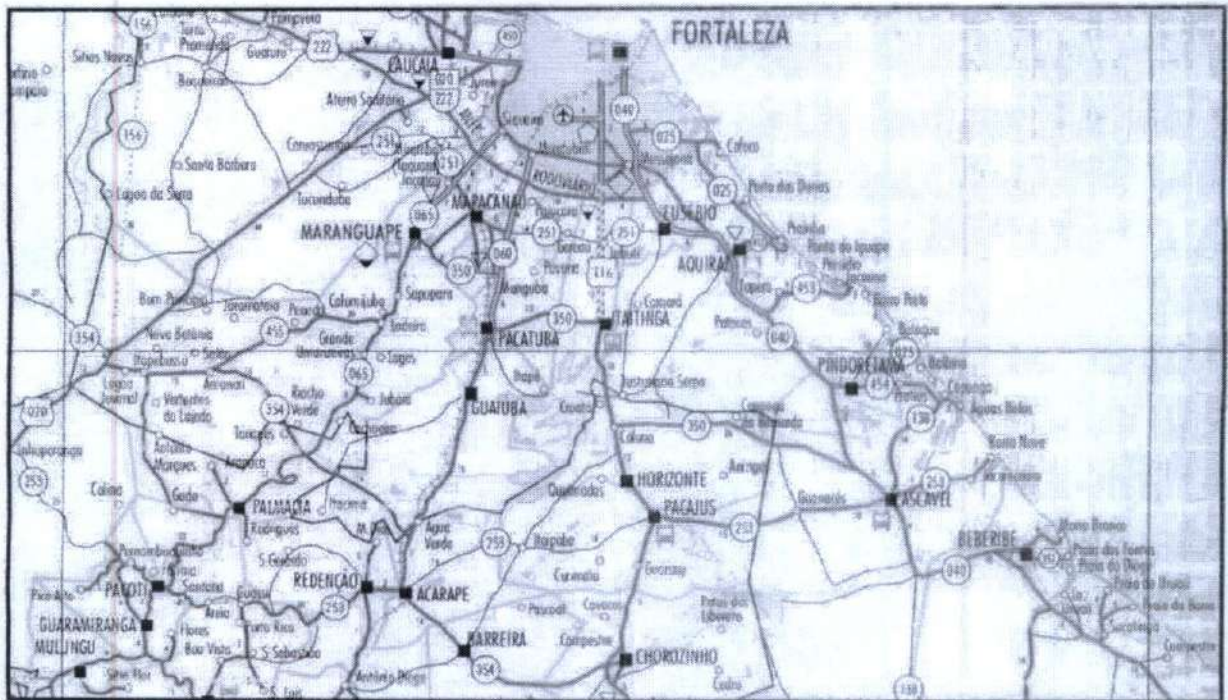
FORTALEZA
CAUCAIA
222
020
222
156
Sítios Novos
Caucaia
Guararu
Bucuituba
Catuana
Taíba
Jurema
Santa Bárbara
Lagoa do Sítio
156
Tucunduba
MARANGUAPE
MARACANAÚ
065
251
060
350
EUSÉBIO
AQUIRAZ
025
040
Iguape
453
Prainha
Porto das Dunas
Mangabeira
PACATUBA
350
ITAITINGA
116
Pacoti
Lages
065
455
Tanque
354
020
253
GUAIUBA
354
Tanques
Jubaia
350
HORIZONTE
PACAJUS
253
CASCAVEL
PINDORETAMA
454
Caponga
Águas Belas
Barra Nova
BEBERIBE
040
Morro Branco
Praia das Fontes
Praia do Uruaú
PALMÁCIA
Guaiúba
REDENÇÃO
253
ACARAPE
BARREIRA
354
CHOROZINHO
PACOTI
GUARAMIRANGA
MULUNGU
Água Verde
Itapebussu
Coluna
Serra
Antônio Diogo
São Sebastião
Santana
Areia
Flores
Boa Vista
Ladeira
Guanacés
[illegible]